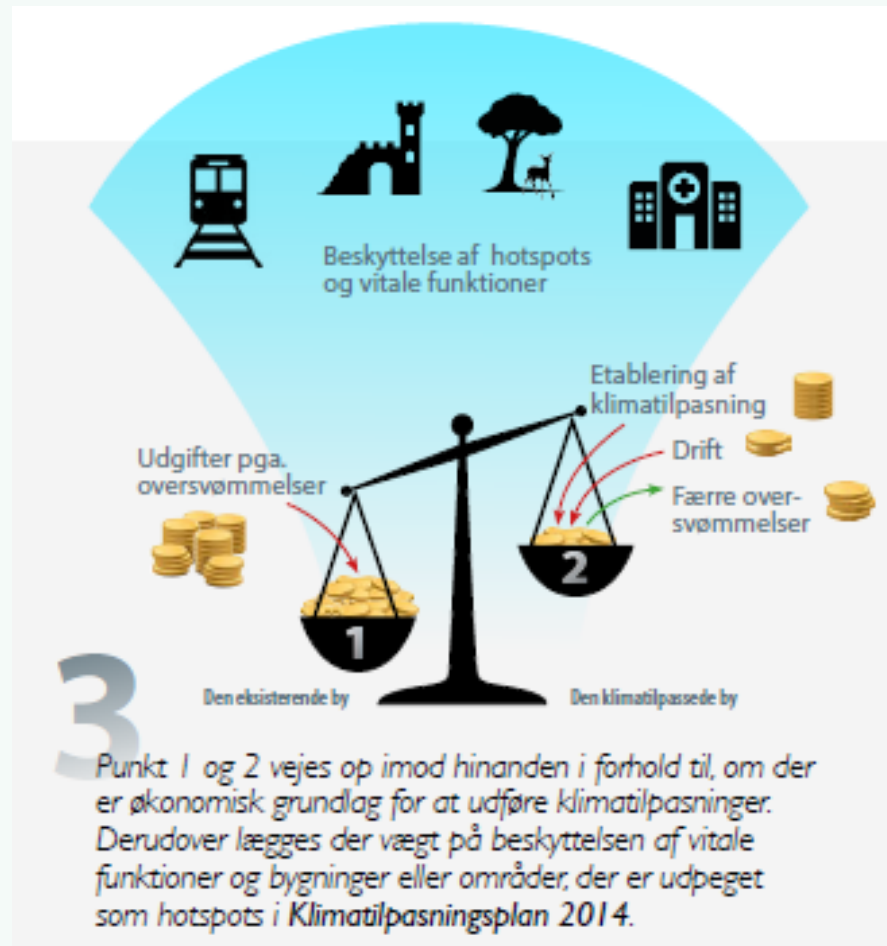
Beskyttelse af hotspots og vitale funktioner

Etablering af klimatilpasning

Drift

Færre oversvømmelser

Udgifter pga. oversvømmelser

1

2

3

Den eksisterende by

Den klimatilpassede by

Punkt 1 og 2 vejes op imod hinanden i forhold til, om der er økonomisk grundlag for at udføre klimatilpasninger. Derudover lægges der vægt på beskyttelsen af vitale funktioner og bygninger eller områder, der er udpeget som hotspots i Klimatilpasningsplan 2014.